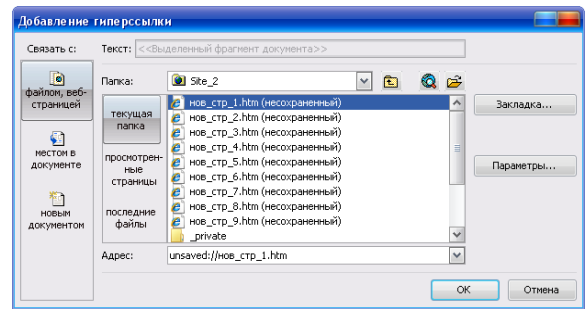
Добавление гиперссылки

Связать с:

файлом, веб-страницей

местом в документе

новым документом

Текст: <<Выделенный фрагмент документа>>

Папка: Site_2

текущая папка

просмотренные страницы

последние файлы

нов_стр_1.htm (несохраненный)
нов_стр_2.htm (несохраненный)
нов_стр_3.htm (несохраненный)
нов_стр_4.htm (несохраненный)
нов_стр_5.htm (несохраненный)
нов_стр_6.htm (несохраненный)
нов_стр_7.htm (несохраненный)
нов_стр_8.htm (несохраненный)
нов_стр_9.htm (несохраненный)
_private

Закладка...

Параметры...

Адрес: unsaved://нов_стр_1.htm

OK

Отмена